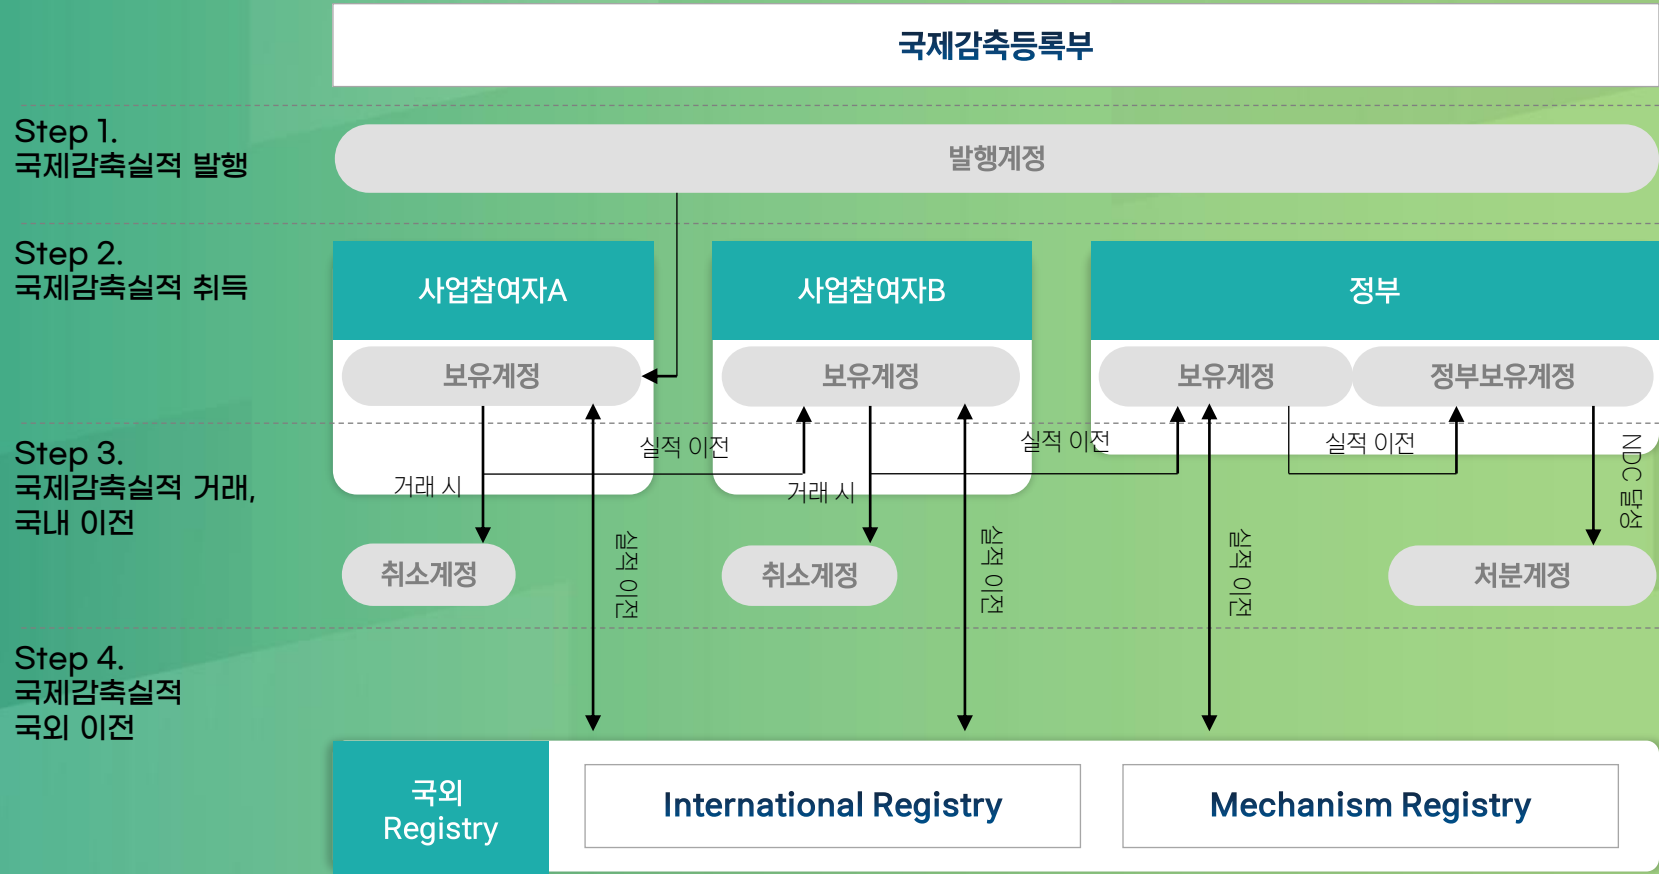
국제감축등록부

Step 1.
국제감축실적 발행

발행계정

Step 2.
국제감축실적 취득

사업참여자A

보유계정

사업참여자B

보유계정

정부

보유계정

정부보유계정

Step 3.
국제감축실적 거래,
국내 이전

실적 이전

거래 시

실적 이전

거래 시

실적 이전

NDC 달성

취소계정

실적 이전

취소계정

실적 이전

실적 이전

처분계정

Step 4.
국제감축실적
국외 이전

국외
Registry

International Registry

Mechanism Registry